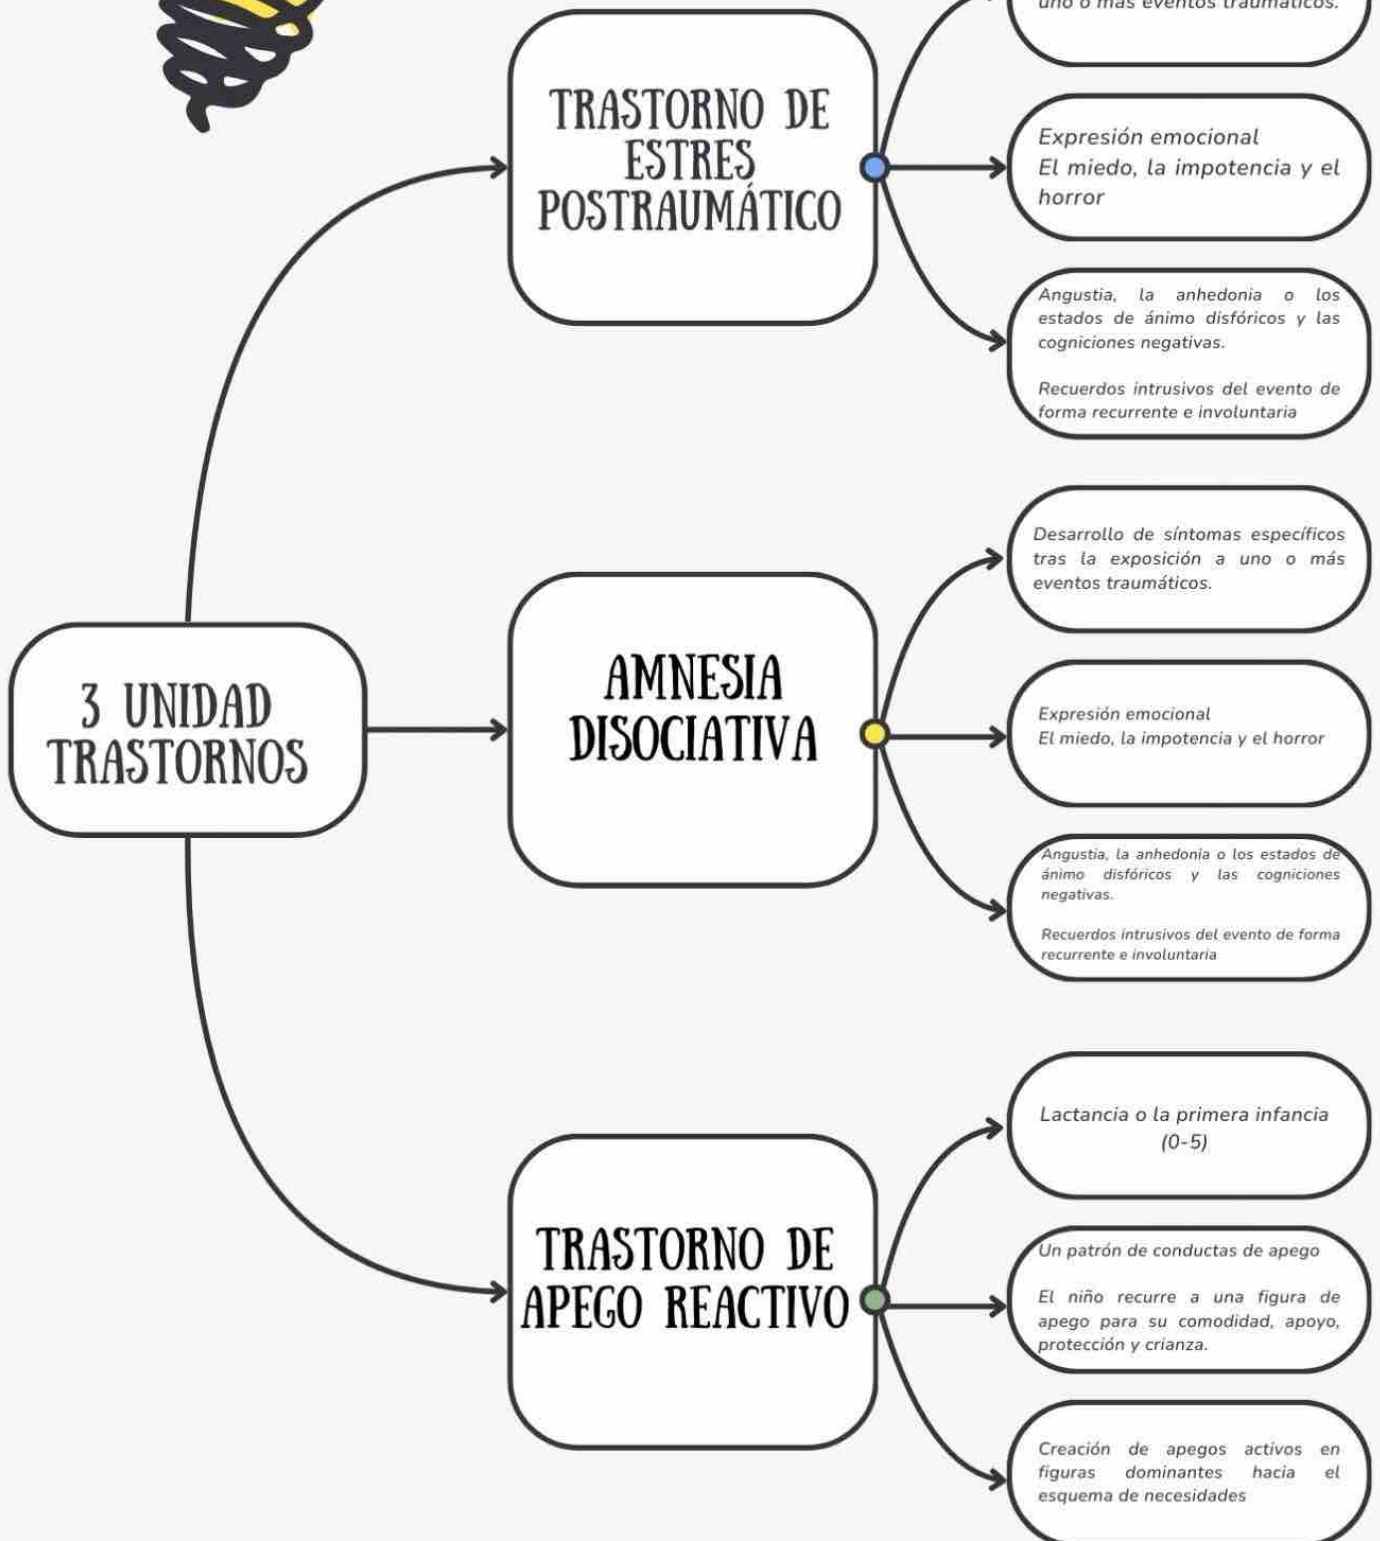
uno o más eventos traumáticos.

TRASTORNO DE ESTRES POSTRAUMÁTICO

Expresión emocional
El miedo, la impotencia y el horror

Angustia, la anhedonia o los estados de ánimo disfóricos y las cogniciones negativas.

Recuerdos intrusivos del evento de forma recurrente e involuntaria

3 UNIDAD TRASTORNOS

AMNESIA DISOCIATIVA

Desarrollo de síntomas específicos tras la exposición a uno o más eventos traumáticos.

Expresión emocional
El miedo, la impotencia y el horror

Angustia, la anhedonia o los estados de ánimo disfóricos y las cogniciones negativas.

Recuerdos intrusivos del evento de forma recurrente e involuntaria

TRASTORNO DE APEGO REACTIVO

Lactancia o la primera infancia (0-5)

Un patrón de conductas de apego

El niño recurre a una figura de apego para su comodidad, apoyo, protección y crianza.

Creación de apegos activos en figuras dominantes hacia el esquema de necesidades